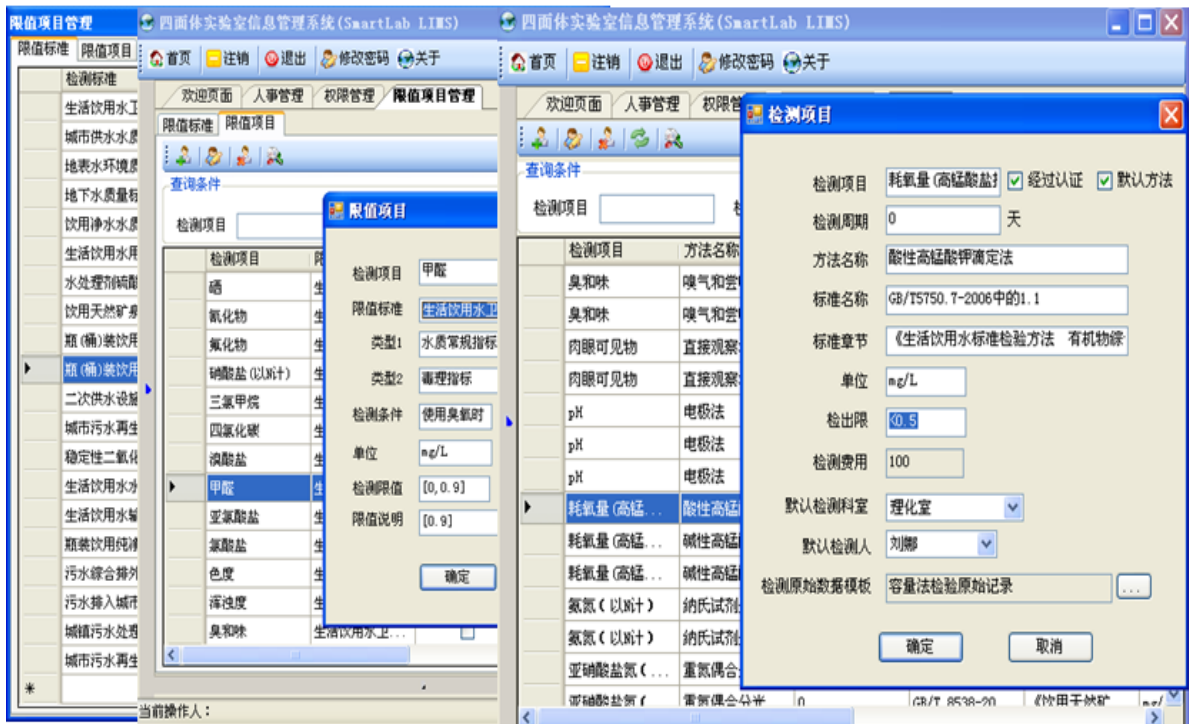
限值项目管理

限值标准 | 限值项目

| | 检测标准 |
|---|---|
| | 生活饮用水卫 |
| | 城市供水水质 |
| | 地表水环境质 |
| | 地下水质量标 |
| | 饮用净水水质 |
| | 生活饮用水用 |
| | 水处理剂硫酸 |
| | 饮用天然矿泉 |
| | 瓶(桶)装饮用 |
| ▶ | 瓶(桶)装饮用 |
| | 二次供水设施 |
| | 城市污水再生 |
| | 稳定性二氧化 |
| | 生活饮用水水 |
| | 生活饮用水输 |
| | 瓶装饮用纯净 |
| | 污水综合排外 |
| | 污水排入城市 |
| | 城镇污水处理 |
| | 城市污水再生 |
| * | |

四面体实验室信息管理系统(SmartLab LIMS)

首页 注销 退出 修改密码 关于

欢迎页面 | 人事管理 | 权限管理 | 限值项目管理

限值标准 | 限值项目

查询条件

检测项目

| | 检测项目 | 限 |
|---|---|---|
| | 硒 | 生 |
| | 氰化物 | 生 |
| | 氟化物 | 生 |
| | 硝酸盐(以N计) | 生 |
| | 三氯甲烷 | 生 |
| | 四氯化碳 | 生 |
| | 溴酸盐 | 生 |
| ▶ | 甲醛 | 生 |
| | 亚氯酸盐 | 生 |
| | 氯酸盐 | 生 |
| | 色度 | 生 |
| | 浑浊度 | 生 |
| | 臭和味 | 生活饮用水卫... |

当前操作人:

限值项目

检测项目 甲醛
限值标准 生活饮用水卫
类型1 水质常规指标
类型2 毒理指标
检测条件 使用臭氧时
单位 mg/L
检测限值 [0, 0.9]
限值说明 [0.9]
确定

四面体实验室信息管理系统(SmartLab LIMS)

首页 注销 退出 修改密码 关于

欢迎页面 | 人事管理 | 权限管

查询条件

检测项目

| | 检测项目 | 方法名称 |
|---|---|---|
| | 臭和味 | 嗅气和尝 |
| | 臭和味 | 嗅气和尝 |
| | 肉眼可见物 | 直接观察 |
| | 肉眼可见物 | 直接观察 |
| | pH | 电极法 |
| | pH | 电极法 |
| | pH | 电极法 |
| ▶ | 耗氧量(高锰... | 酸性高锰 |
| | 耗氧量(高锰... | 碱性高锰 |
| | 耗氧量(高锰... | 碱性高锰 |
| | 氨氮(以N计) | 纳氏试剂 |
| | 氨氮(以N计) | 纳氏试剂 |
| | 亚硝酸盐氮(... | 重氮偶合 |
| | 亚硝酸盐氮( | 重氮偶合分光 | 0 | GB/T 8538-20 | 《饮用天然矿 | mg/ |

检测项目

检测项目 耗氧量(高锰酸盐 ☑ 经过认证 ☑ 默认方法
检测周期 0 天
方法名称 酸性高锰酸钾滴定法
标准名称 GB/T5750.7-2006中的1.1
标准章节 《生活饮用水标准检验方法 有机物综
单位 mg/L
检出限 <0.5
检测费用 100
默认检测科室 理化室
默认检测人 刘卿
检测原始数据模板 容量法检验原始记录 ...
确定 取消